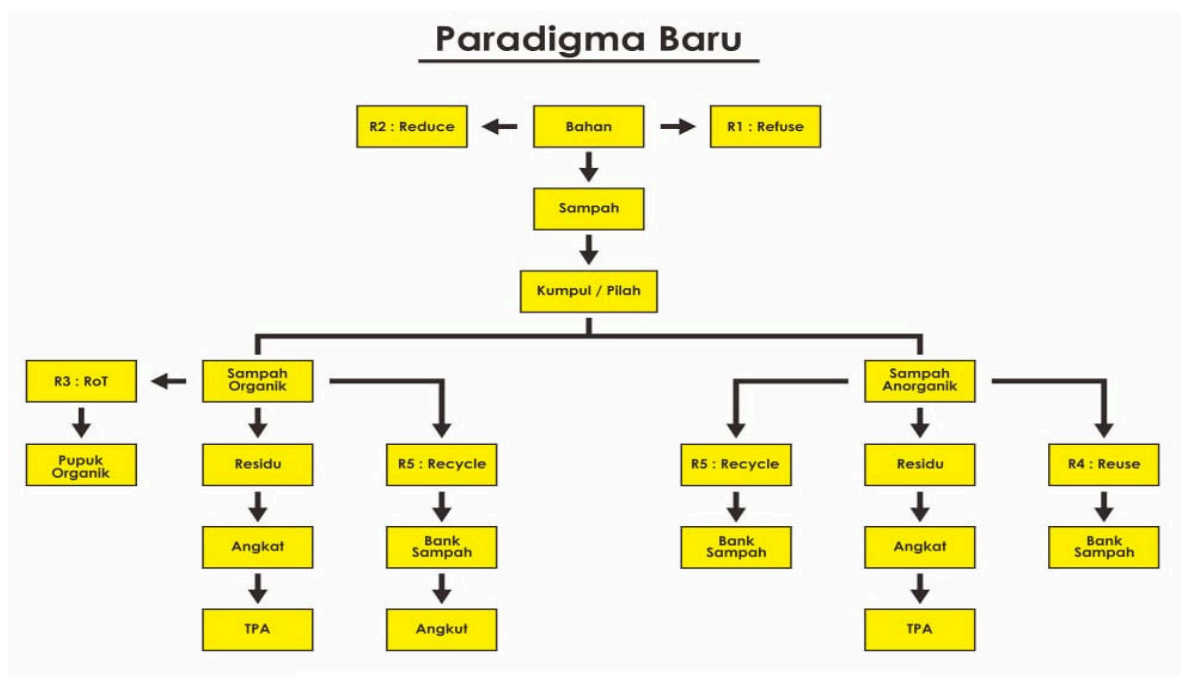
Paradigma Baru

R2 : Reduce
Bahan
R1 : Refuse

Sampah

Kumpul / Pilah

R3 : RoT
Sampah Organik
Sampah Anorganik

Pupuk Organik
Residu
R5 : Recycle
R5 : Recycle
Residu
R4 : Reuse

Angkat
Bank Sampah
Bank Sampah
Angkat
Bank Sampah

TPA
Angkut
TPA